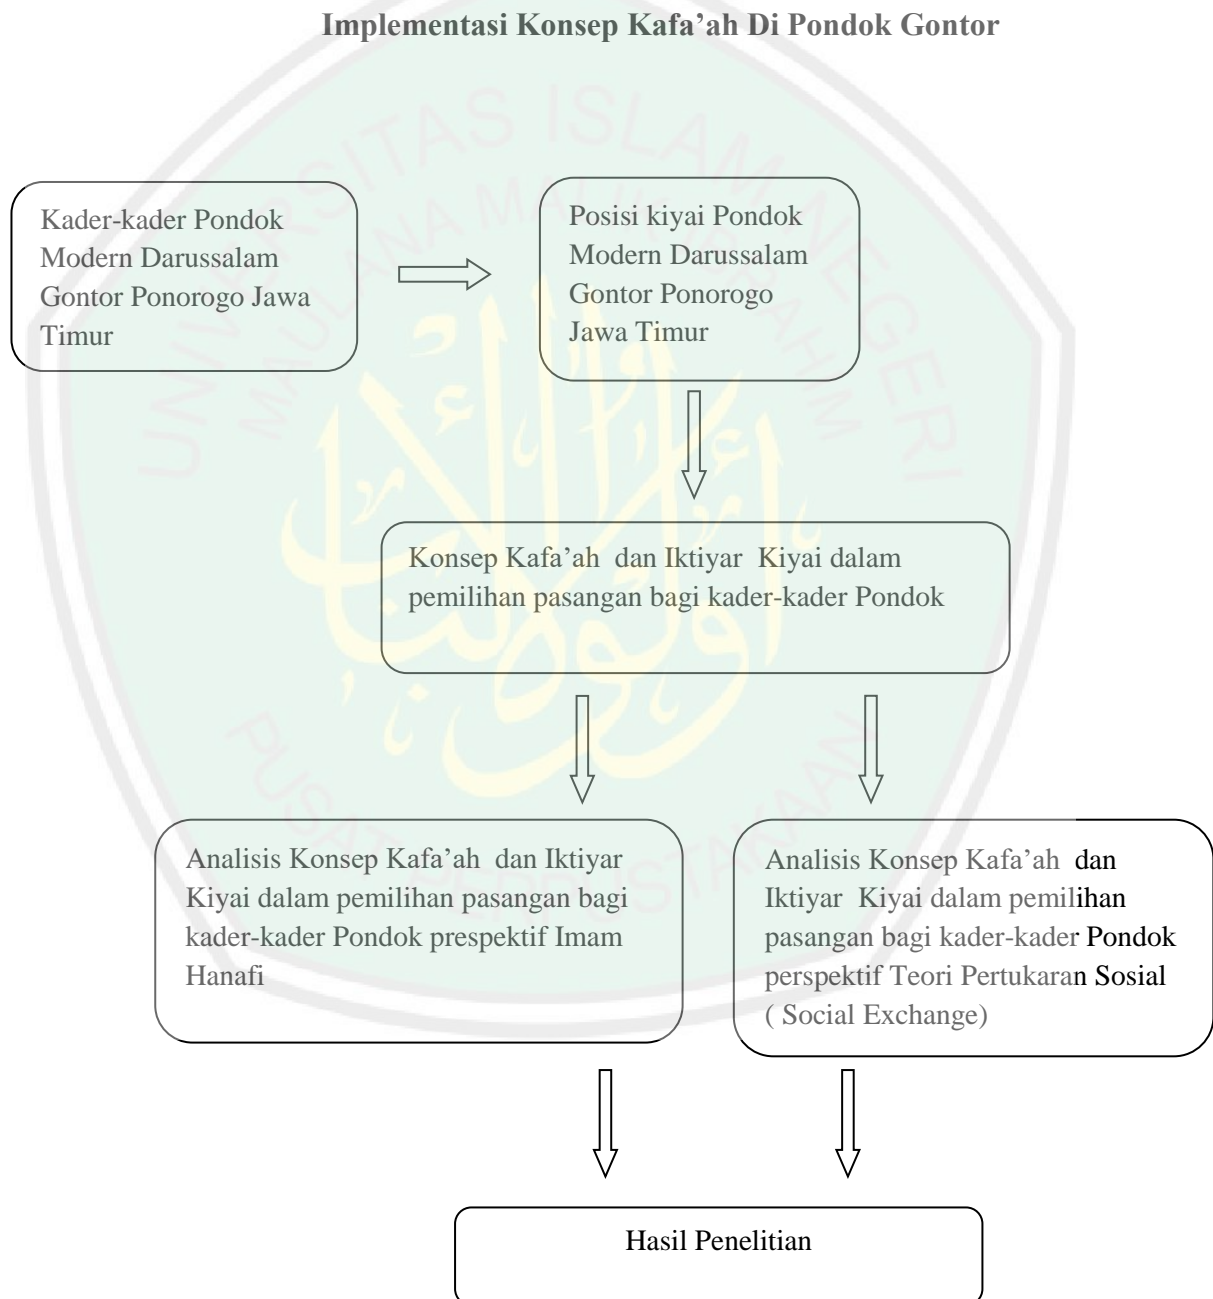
Implementasi Konsep Kafa'ah Di Pondok Gontor

Kader-kader Pondok Modern Darussalam Gontor Ponorogo Jawa Timur

Posisi kiyai Pondok Modern Darussalam Gontor Ponorogo Jawa Timur

Konsep Kafa'ah dan Iktiyar Kiyai dalam pemilihan pasangan bagi kader-kader Pondok

Analisis Konsep Kafa'ah dan Iktiyar Kiyai dalam pemilihan pasangan bagi kader-kader Pondok prespektif Imam Hanafi

Analisis Konsep Kafa'ah dan Iktiyar Kiyai dalam pemilihan pasangan bagi kader-kader Pondok perspektif Teori Pertukaran Sosial ( Social Exchange)

Hasil Penelitian